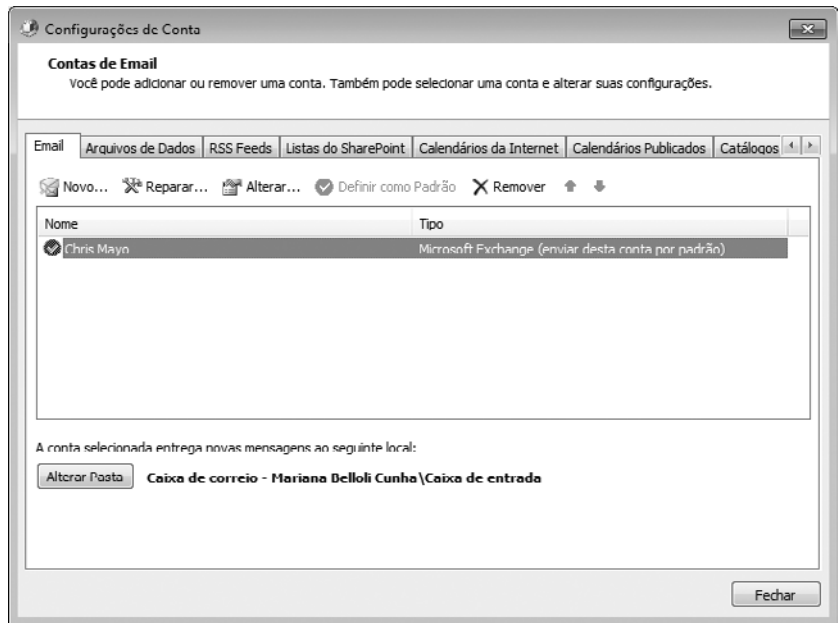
Configurações de Conta

Contas de Email
Você pode adicionar ou remover uma conta. Também pode selecionar uma conta e alterar suas configurações.

| Email | Arquivos de Dados | RSS Feeds | Listas do SharePoint | Calendários da Internet | Calendários Publicados | Catálogos |

Novo... Reparar... Alterar... Definir como Padrão Remover

| Nome | Tipo |
|---|---|
| Chris Mayo | Microsoft Exchange (enviar desta conta por padrão) |

A conta selecionada entrega novas mensagens ao seguinte local:

Alterar Pasta Caixa de correio - Mariana Belloli Cunha\Caixa de entrada

Fechar